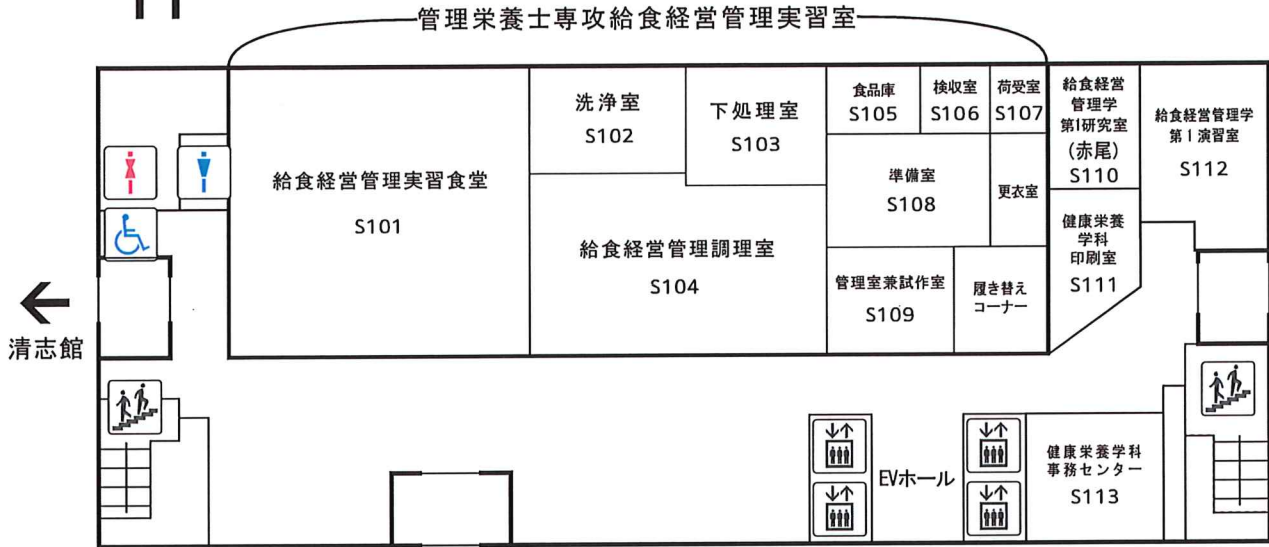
管理栄養士専攻給食経営管理実習室

給食経営管理実習食堂
S101

洗浄室
S102

下処理室
S103

給食経営管理調理室
S104

食品庫
S105

検収室
S106

荷受室
S107

準備室
S108

更衣室

管理室兼試作室
S109

履き替えコーナー

給食経営管理学第1研究室
(赤尾)
S110

健康栄養学科印刷室
S111

給食経営管理学第1演習室
S112

清志館

EVホール

健康栄養学科事務センター
S113